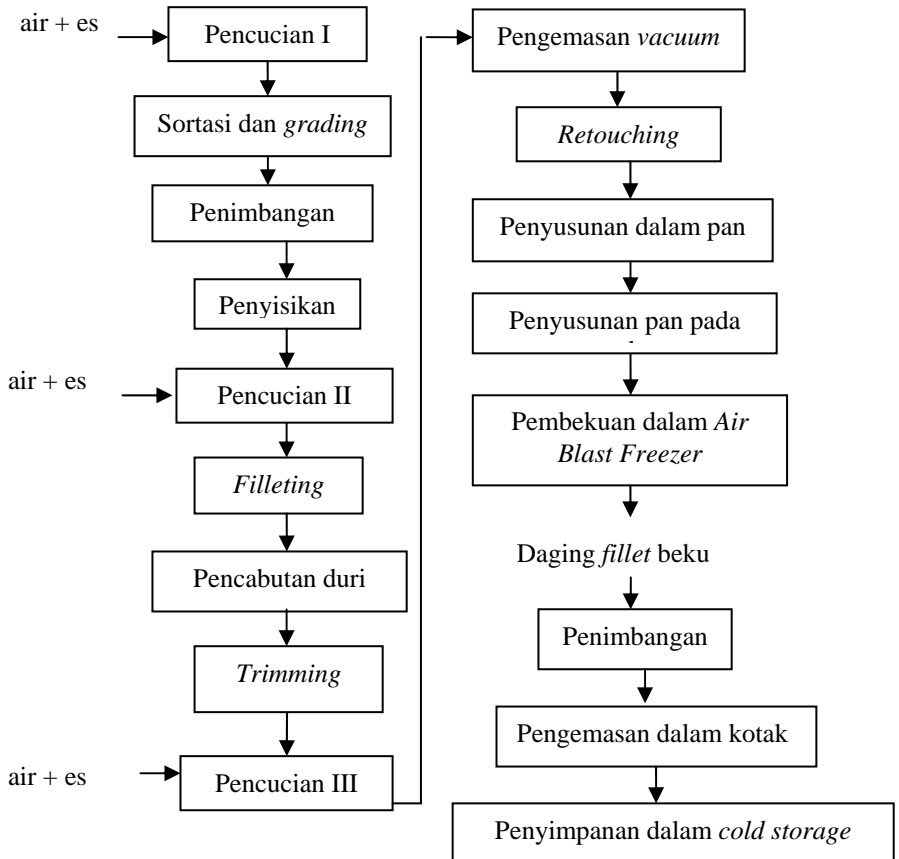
air + es

Pencucian I

Sortasi dan *grading*

Penimbangan

Penyisikan

air + es

Pencucian II

*Filleting*

Pencabutan duri

*Trimming*

air + es

Pencucian III

Pengemasan *vacuum*

*Retouching*

Penyusunan dalam pan

Penyusunan pan pada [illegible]

Pembekuan dalam *Air Blast Freezer*

Daging *fillet* beku

Penimbangan

Pengemasan dalam kotak

Penyimpanan dalam *cold storage*